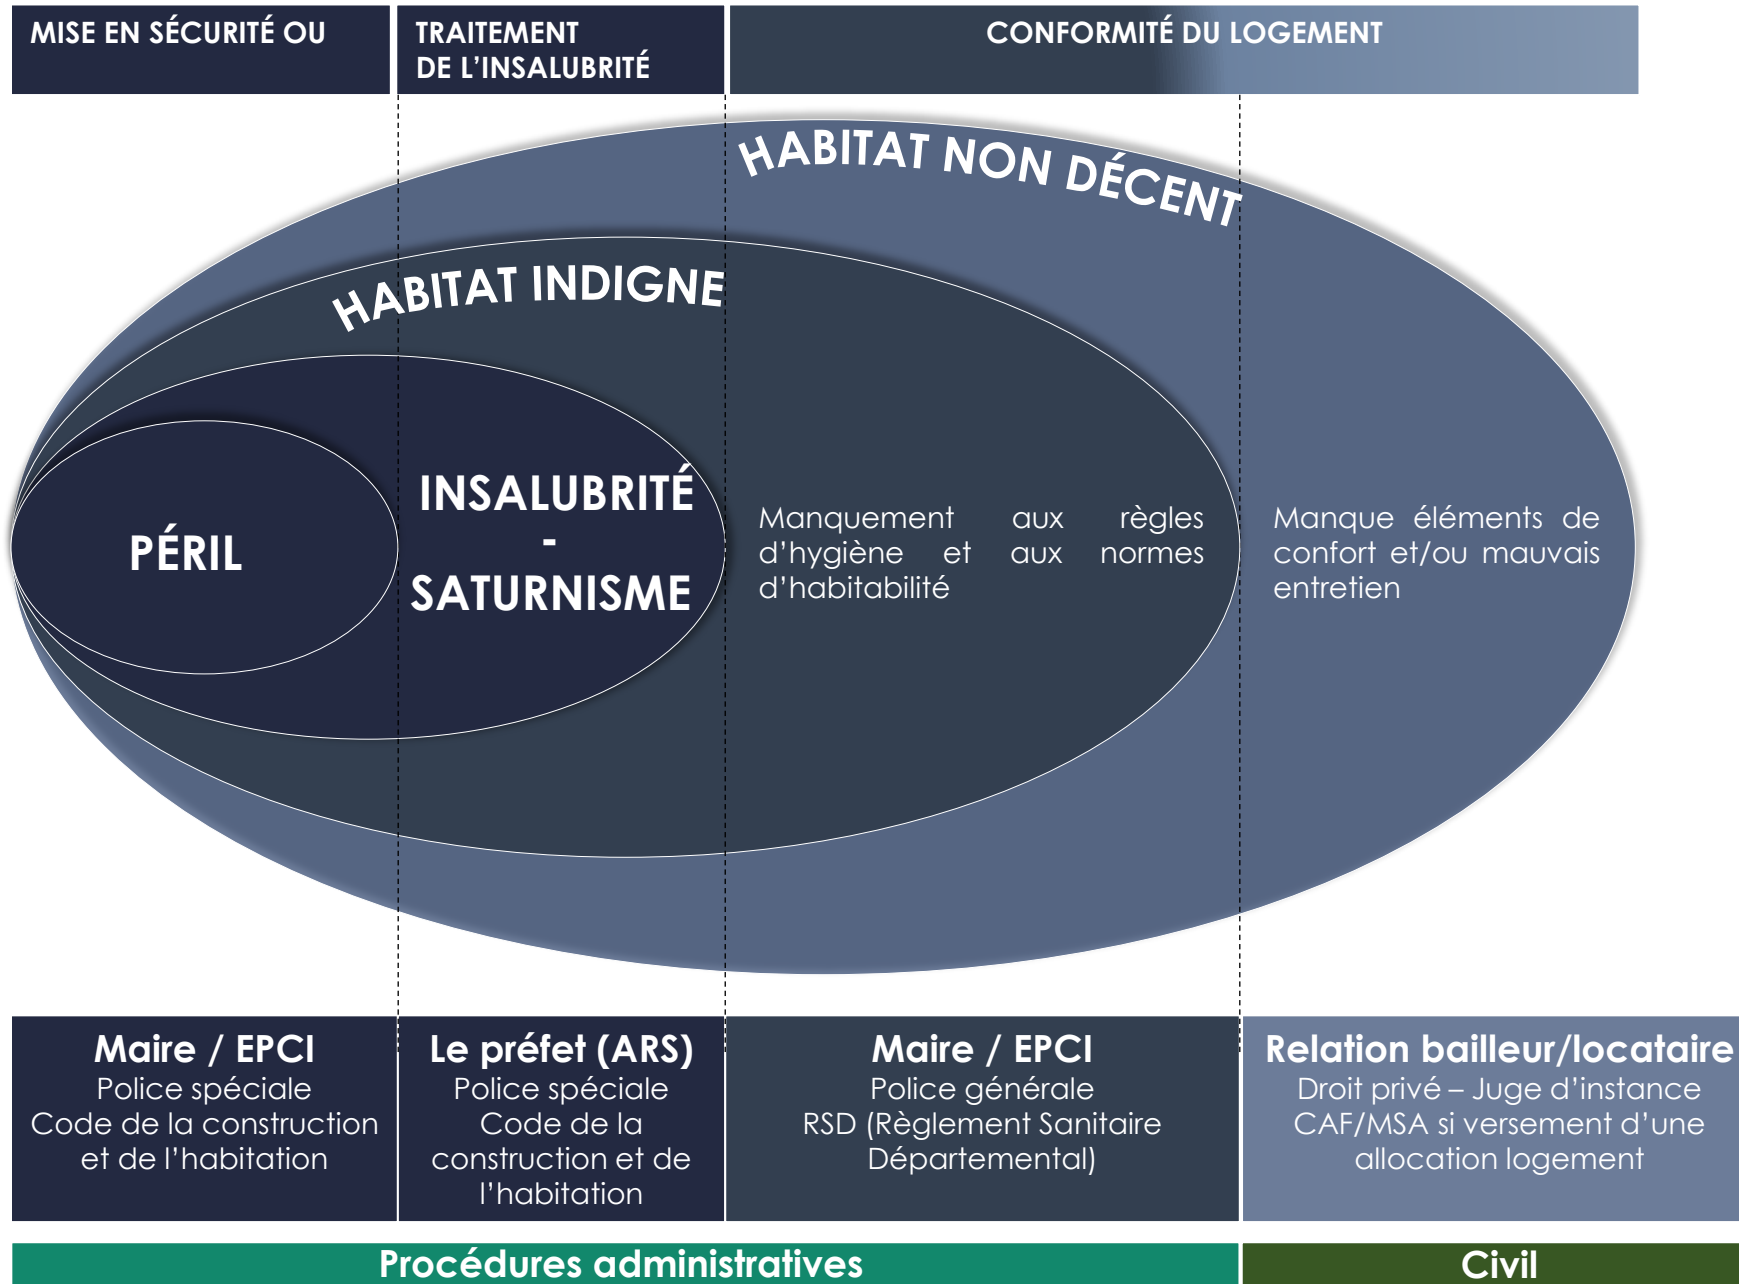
MISE EN SÉCURITÉ OU

TRAITEMENT DE L'INSALUBRITÉ

CONFORMITÉ DU LOGEMENT

HABITAT NON DÉCENT

HABITAT INDIGNE

PÉRIL

INSALUBRITÉ - SATURNISME

Manquement aux règles d'hygiène et aux normes d'habitabilité

Manque éléments de confort et/ou mauvais entretien

Maire / EPCI
Police spéciale
Code de la construction et de l'habitation

Le préfet (ARS)
Police spéciale
Code de la construction et de l'habitation

Maire / EPCI
Police générale
RSD (Règlement Sanitaire Départemental)

Relation bailleur/locataire
Droit privé – Juge d'instance
CAF/MSA si versement d'une allocation logement

Procédures administratives

Civil